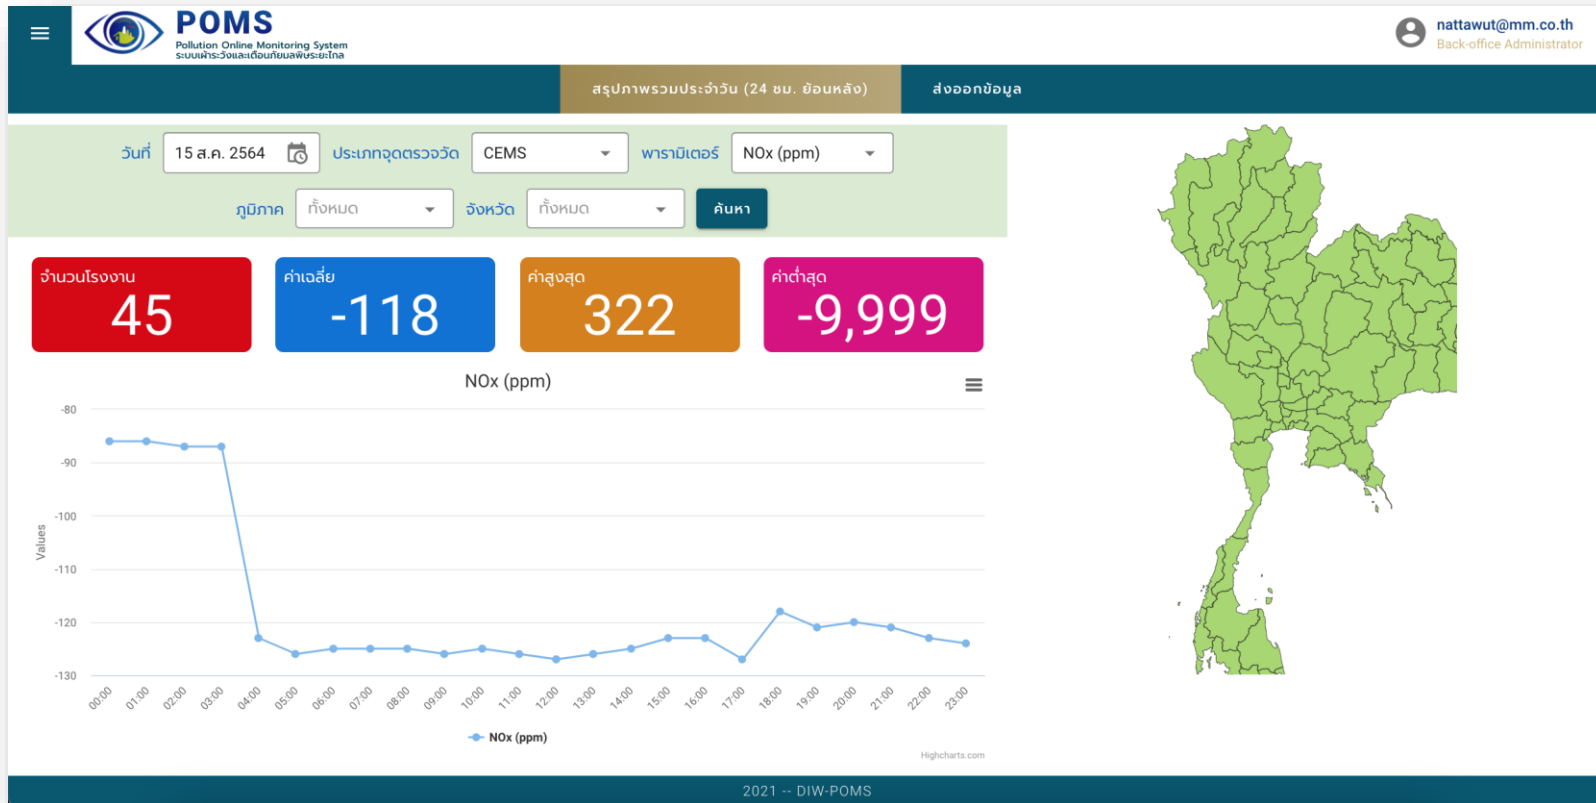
POMS
Pollution Online Monitoring System
ระบบเฝ้าระวังและเตือนภัยมลพิษระยะไกล

nattawut@mm.co.th
Back-office Administrator

สรุปภาพรวมประจำวัน (24 ชม. ย้อนหลัง)
ส่งออกข้อมูล

วันที่ 15 ส.ค. 2564
ประเภทจุดตรวจวัด CEMS
พารามิเตอร์ NOx (ppm)
ภูมิภาค ทั้งหมด
จังหวัด ทั้งหมด
ค้นหา

จำนวนโรงงาน
45

ค่าเฉลี่ย
-118

ค่าสูงสุด
322

ค่าต่ำสุด
-9,999

NOx (ppm)

-80
-90
-100
-110
-120
-130

Values

00:00 01:00 02:00 03:00 04:00 05:00 06:00 07:00 08:00 09:00 10:00 11:00 12:00 13:00 14:00 15:00 16:00 17:00 18:00 19:00 20:00 21:00 22:00 23:00

NOx (ppm)

Highcharts.com

2021 -- DIW-POMS